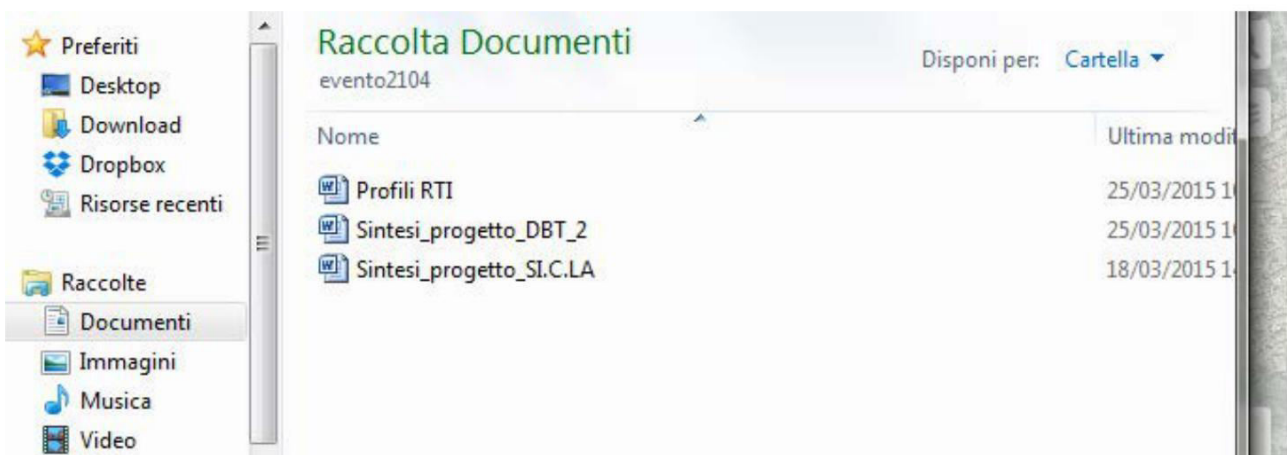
Preferiti
Desktop
Download
Dropbox
Risorse recenti

Raccolte
Documenti
Immagini
Musica
Video

Raccolta Documenti
evento2104

Disponi per: Cartella ▾

| Nome | Ultima modi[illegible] |
|---|---|
| Profili RTI | 25/03/2015 1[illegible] |
| Sintesi_progetto_DBT_2 | 25/03/2015 1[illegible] |
| Sintesi_progetto_SI.C.LA | 18/03/2015 1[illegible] |